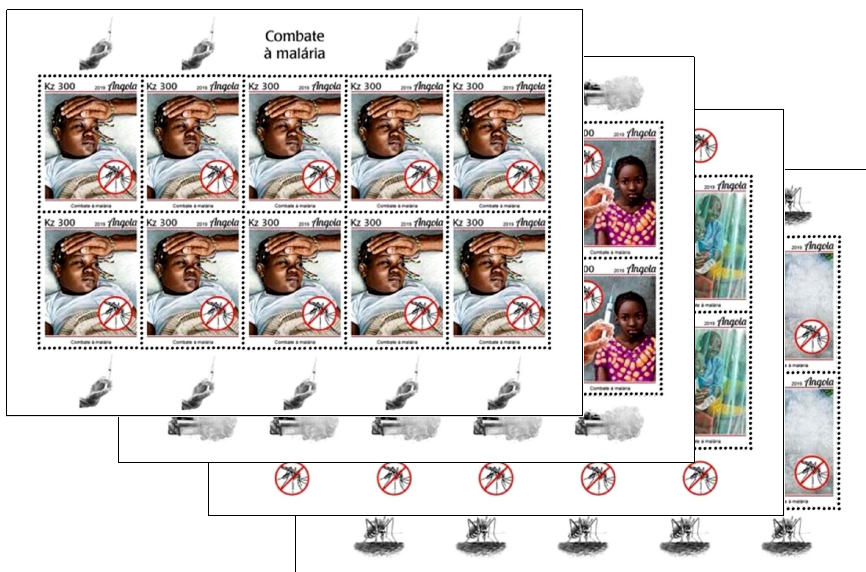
Combate à malária

Kz 300 2019 Angola
Combate à malária

Kz 300 2019 Angola
Combate à malária

Kz 300 2019 Angola
Combate à malária

Kz 300 2019 Angola
Combate à malária

Kz 300 2019 Angola
Combate à malária

Kz 300 2019 Angola
Combate à malária

Kz 300 2019 Angola
Combate à malária

Kz 300 2019 Angola
Combate à malária

Kz 300 2019 Angola
Combate à malária

Kz 300 2019 Angola
Combate à malária

2019 Angola
Combate à malária

00 2019 Angola
Combate à malária

Angola

Angola

Angola
Combate à malária

Angola
Combate à malária